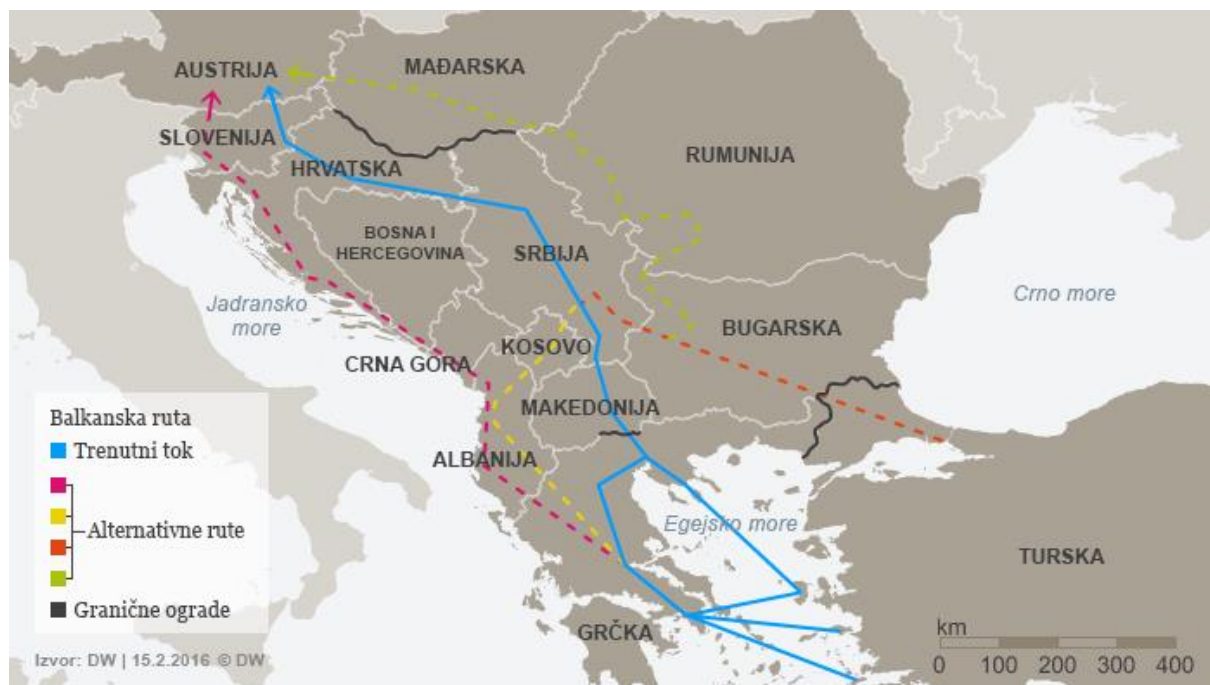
AUSTRIJA
MAĐARSKA
SLOVENIJA
HRVATSKA
RUMUNIJA
BOSNA I HERCEGOVINA
SRBIJA
Jadransko more
Crno more
BUGARSKA
KOSOVO
CRNA GORA
MAKEDONIJA
ALBANIJA
Egejsko more
TURSKA
GRČKA

Balkanska ruta
Trenutni tok
Alternativne rute
Granične ograde

km
0 100 200 300 400

Izvor: DW | 15.2.2016 © DW